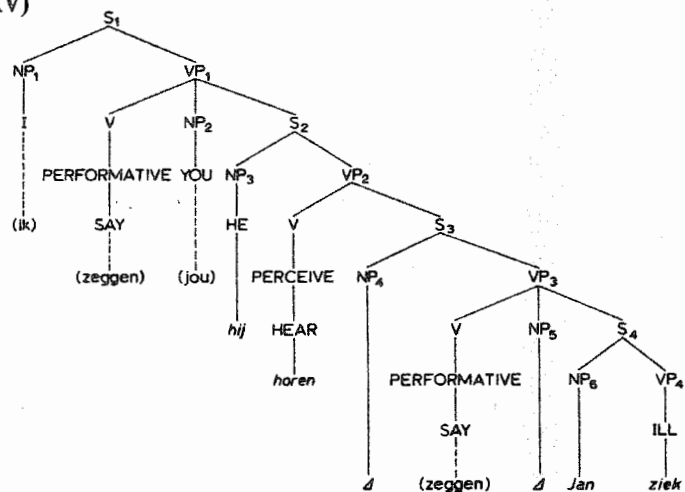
(V)

$S_1$

$NP_1$ $VP_1$

I V $NP_2$ $S_2$

PERFORMATIVE YOU $NP_3$ $VP_2$

(ik) SAY (jou) HE V $S_3$

(zeggen) *hij* PERCEIVE $NP_4$ $VP_3$

HEAR V $NP_5$ $S_4$

*horen* PERFORMATIVE $NP_6$ $VP_4$

SAY ILL

$\Delta$ (zeggen) $\Delta$ *Jan* *ziek*